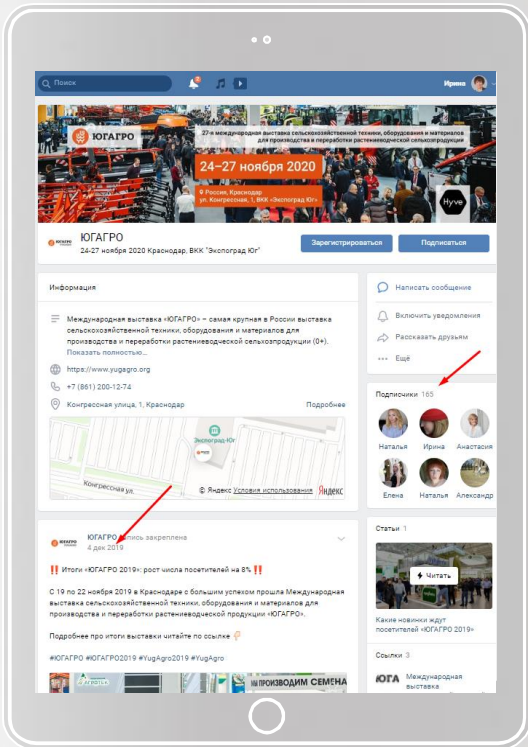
Поиск

Ирина

ЮГАГРО

27-я международная выставка сельскохозяйственной техники, оборудования и материалов для производства и переработки растениеводческой сельхозпродукции

24–27 ноября 2020

Россия, Краснодар
ул. Конгрессная, 1, ВКК «Экспоград Юг»

Hyve

ЮГАГРО
24-27 ноября 2020 Краснодар, ВКК "Экспоград Юг"

Зарегистрироваться

Подписаться

Информация

Международная выставка «ЮГАГРО» – самая крупная в России выставка сельскохозяйственной техники, оборудования и материалов для производства и переработки растениеводческой сельхозпродукции (0+).
Показать полностью...

https://www.yugagro.org

+7 (861) 200-12-74

Конгрессная улица, 1, Краснодар

Подробнее

Экспоград Юг

Конгрессная ул.

© Яндекс Условия использования Яндекс

ЮГАГРО запись закреплена
4 дек 2019

‼ Итоги «ЮГАГРО 2019»: рост числа посетителей на 8% ‼

С 19 по 22 ноября 2019 в Краснодаре с большим успехом прошла Международная выставка сельскохозяйственной техники, оборудования и материалов для производства и переработки растениеводческой продукции «ЮГАГРО».

Подробнее про итоги выставки читайте по ссылке

#ЮГАГРО #ЮГАГРО2019 #YugAgro2019 #YugAgro

ПРОИЗВОДИМ СЕМЕНА

Написать сообщение

Включить уведомления

Рассказать друзьям

Ещё

Подписчики 165

Наталья

Ирина

Анастасия

Елена

Наталья

Александр

Статьи 1

Читать

Какие новинки ждут посетителей «ЮГАГРО 2019»

Ссылки 3

ЮГА

Международная выставка